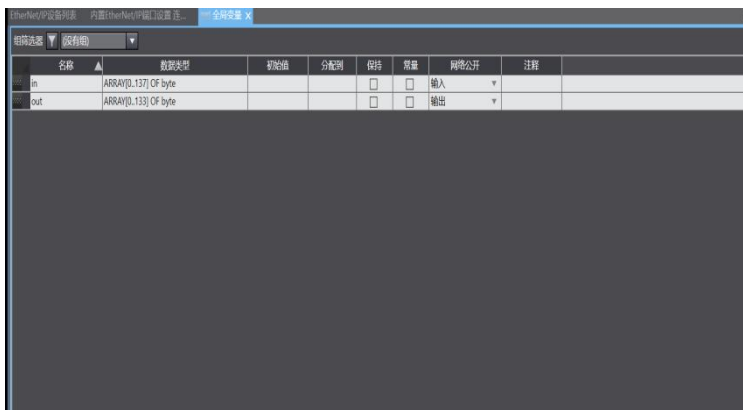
therNet/IP设备列表　内置EtherNet/IP端口设置 选...　全局变量 X

组筛选器 (没有组)

| 名称 | 数据类型 | 初始值 | 分配到 | 保持 | 常量 | 网络公开 | 注释 |
|---|---|---|---|---|---|---|---|
| in | ARRAY[0..137] OF byte | | | ☐ | ☐ | 输入 | |
| out | ARRAY[0..133] OF byte | | | ☐ | ☐ | 输出 | |